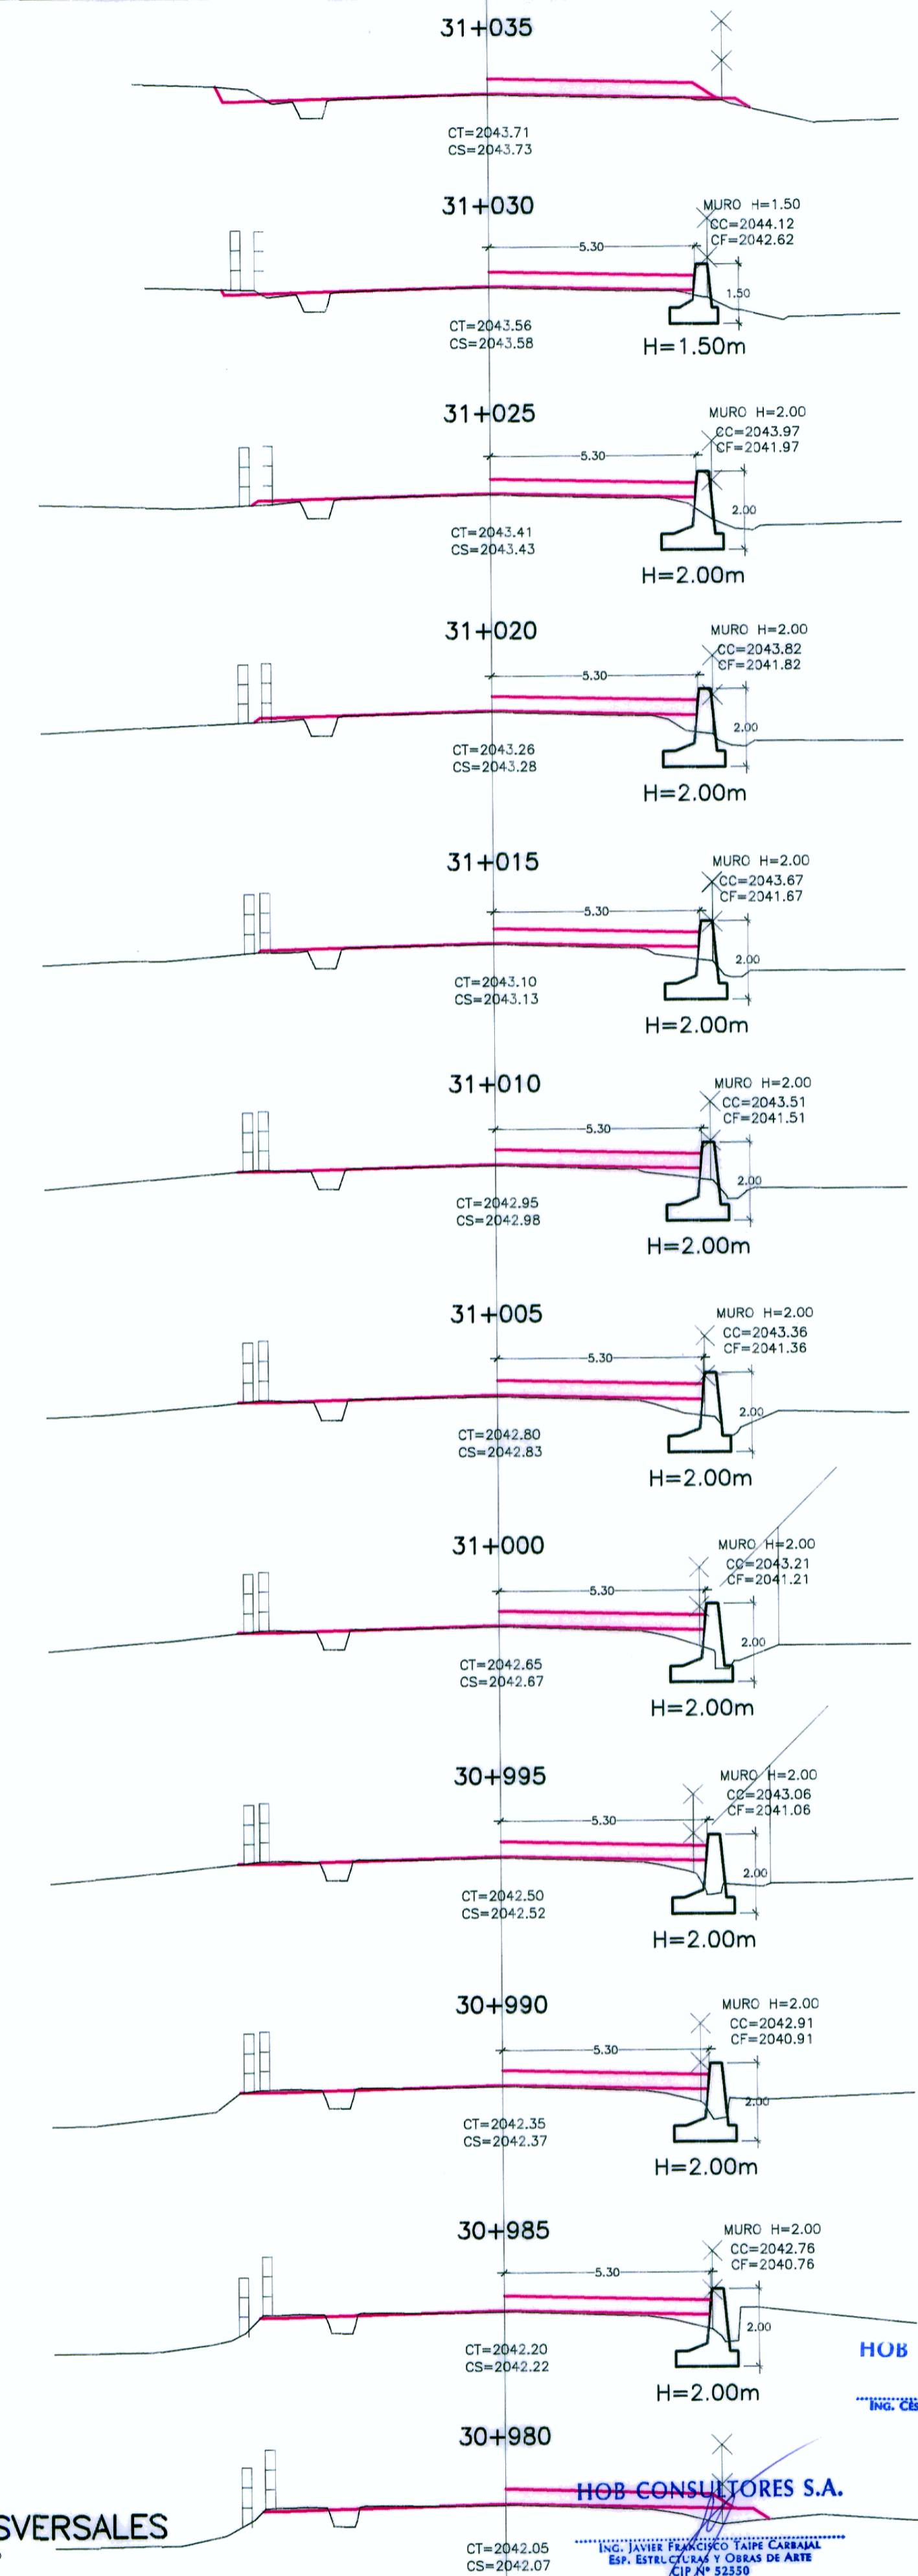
31+035

CT=2043.71
CS=2043.73

31+030

MURO H=1.50
CC=2044.12
CF=2042.62

5.30

1.50

CT=2043.56
CS=2043.58

H=1.50m

31+025

MURO H=2.00
CC=2043.97
CF=2041.97

5.30

2.00

CT=2043.41
CS=2043.43

H=2.00m

31+020

MURO H=2.00
CC=2043.82
CF=2041.82

5.30

2.00

CT=2043.26
CS=2043.28

H=2.00m

31+015

MURO H=2.00
CC=2043.67
CF=2041.67

5.30

2.00

CT=2043.10
CS=2043.13

H=2.00m

31+010

MURO H=2.00
CC=2043.51
CF=2041.51

5.30

2.00

CT=2042.95
CS=2042.98

H=2.00m

31+005

MURO H=2.00
CC=2043.36
CF=2041.36

5.30

2.00

CT=2042.80
CS=2042.83

H=2.00m

31+000

MURO H=2.00
CC=2043.21
CF=2041.21

5.30

2.00

CT=2042.65
CS=2042.67

H=2.00m

30+995

MURO H=2.00
CC=2043.06
CF=2041.06

5.30

2.00

CT=2042.50
CS=2042.52

H=2.00m

30+990

MURO H=2.00
CC=2042.91
CF=2040.91

5.30

2.00

CT=2042.35
CS=2042.37

H=2.00m

30+985

MURO H=2.00
CC=2042.76
CF=2040.76

5.30

2.00

CT=2042.20
CS=2042.22

H=2.00m

HOB

ING. CE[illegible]

30+980

HOB CONSULTORES S.A.

ING. JAVIER FRANCISCO TAIPE CARBAJAL
ESP. ESTRUCTURAS Y OBRAS DE ARTE
CIP N° 52550

SVERSALES

CT=2042.05
CS=2042.07